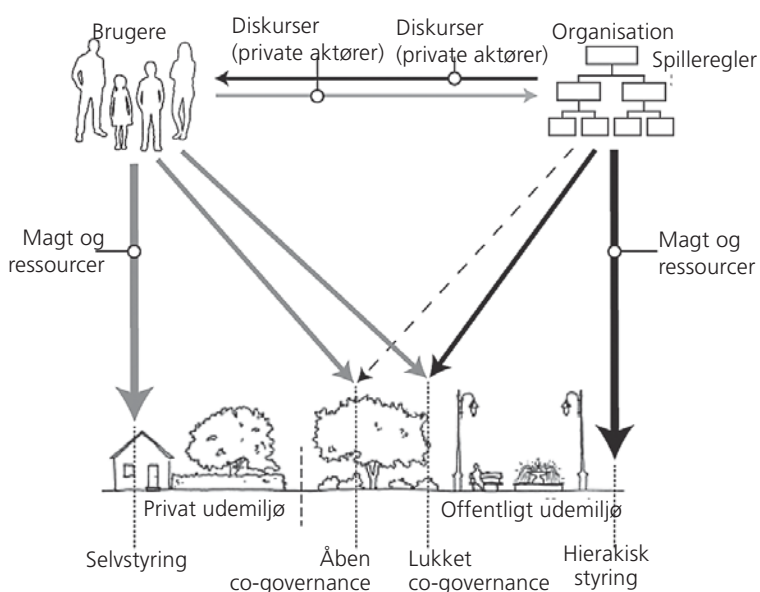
Brugere

Diskurser
(private aktører)

Diskurser
(private aktører)

Organisation

Spilleregler

Magt og
ressourcer

Magt og
ressourcer

Privat udemiljø

Offentligt udemiljø

Selvstyring

Åben
co-governance

Lukket
co-governance

Hierakisk
styring